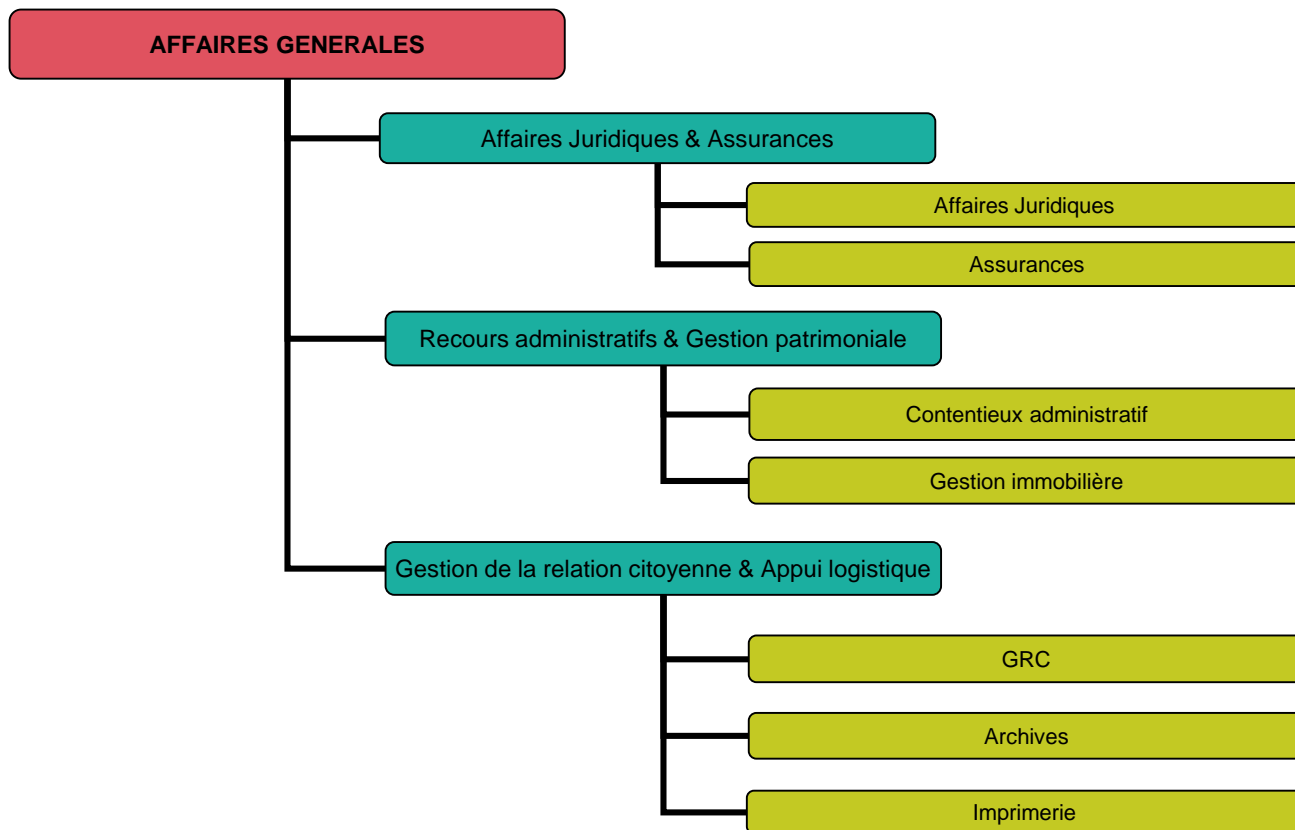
AFFAIRES GENERALES

Affaires Juridiques & Assurances

Affaires Juridiques

Assurances

Recours administratifs & Gestion patrimoniale

Contentieux administratif

Gestion immobilière

Gestion de la relation citoyenne & Appui logistique

GRC

Archives

Imprimerie